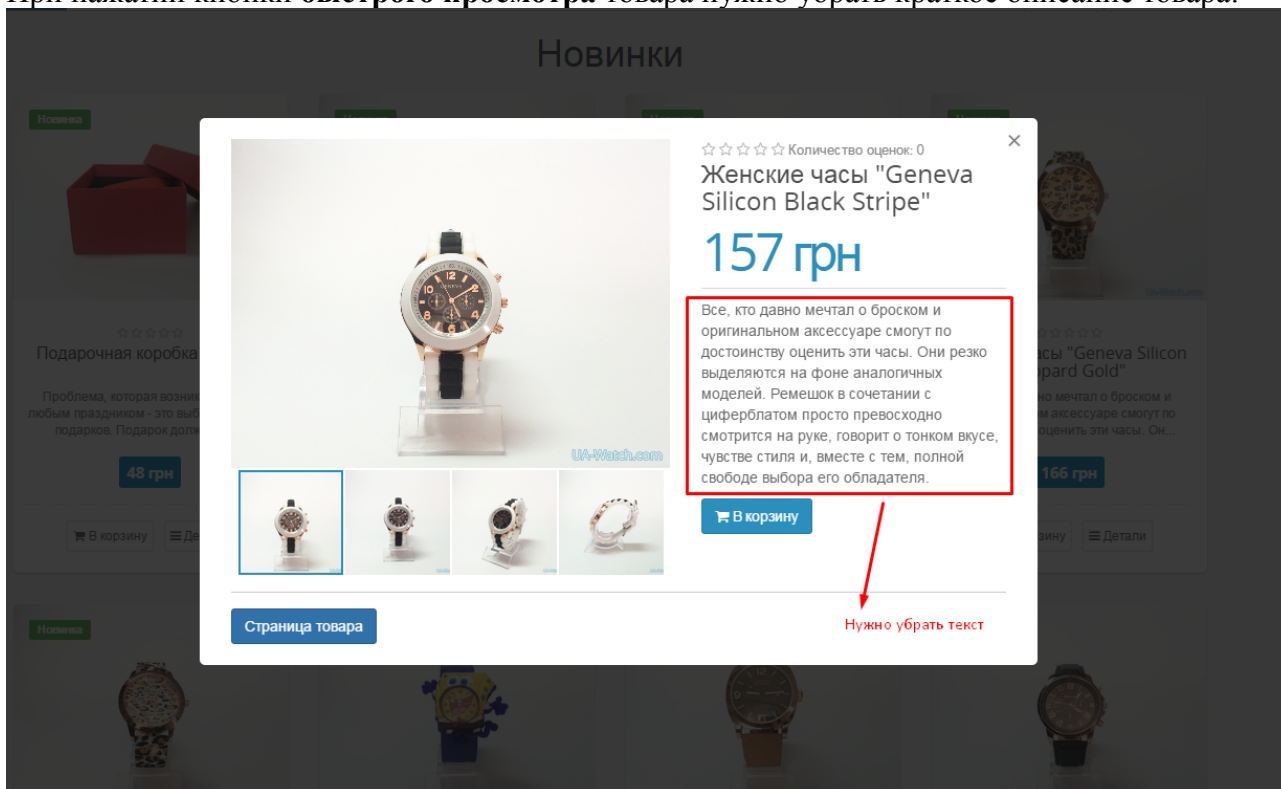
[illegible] быстрого просмотра товара нужно убрать краткое описание товара.

Новинки

Новинка

Подарочная коробка

Проблема, которая возни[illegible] любым праздником - это выб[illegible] подарков. Подарок долж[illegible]

48 грн

В корзину

Де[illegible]

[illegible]асы "Geneva Silicon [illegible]opard Gold"

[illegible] мечтал о броском и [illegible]м аксессуаре смогут по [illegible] оценить эти часы. Он...

166 грн

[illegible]зину

Детали

UA-Watch.com

Количество оценок: 0

Женские часы "Geneva Silicon Black Stripe"

157 грн

Все, кто давно мечтал о броском и оригинальном аксессуаре смогут по достоинству оценить эти часы. Они резко выделяются на фоне аналогичных моделей. Ремешок в сочетании с циферблатом просто превосходно смотрится на руке, говорит о тонком вкусе, чувстве стиля и, вместе с тем, полной свободе выбора его обладателя.

В корзину

GENEVA

UA-Watch.com

×

Страница товара

Нужно убрать текст

Новинка